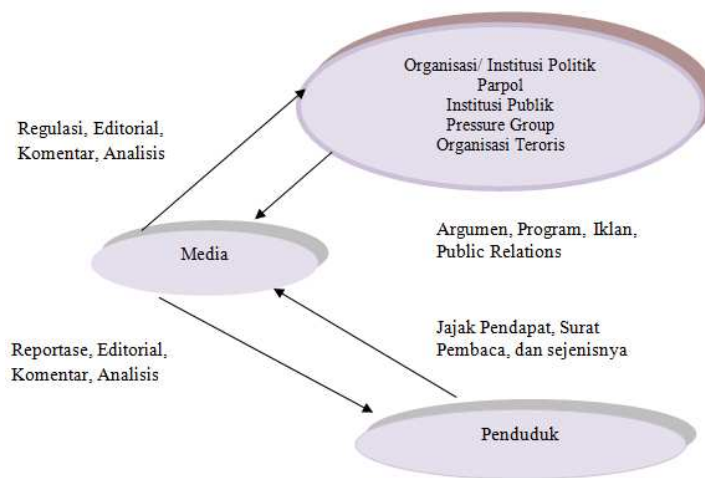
Organisasi/ Institusi Politik
Parpol
Institusi Publik
Pressure Group
Organisasi Teroris

Regulasi, Editorial, Komentar, Analisis

Media

Argumen, Program, Iklan, Public Relations

Reportase, Editorial, Komentar, Analisis

Jajak Pendapat, Surat Pembaca, dan sejenisnya

Penduduk